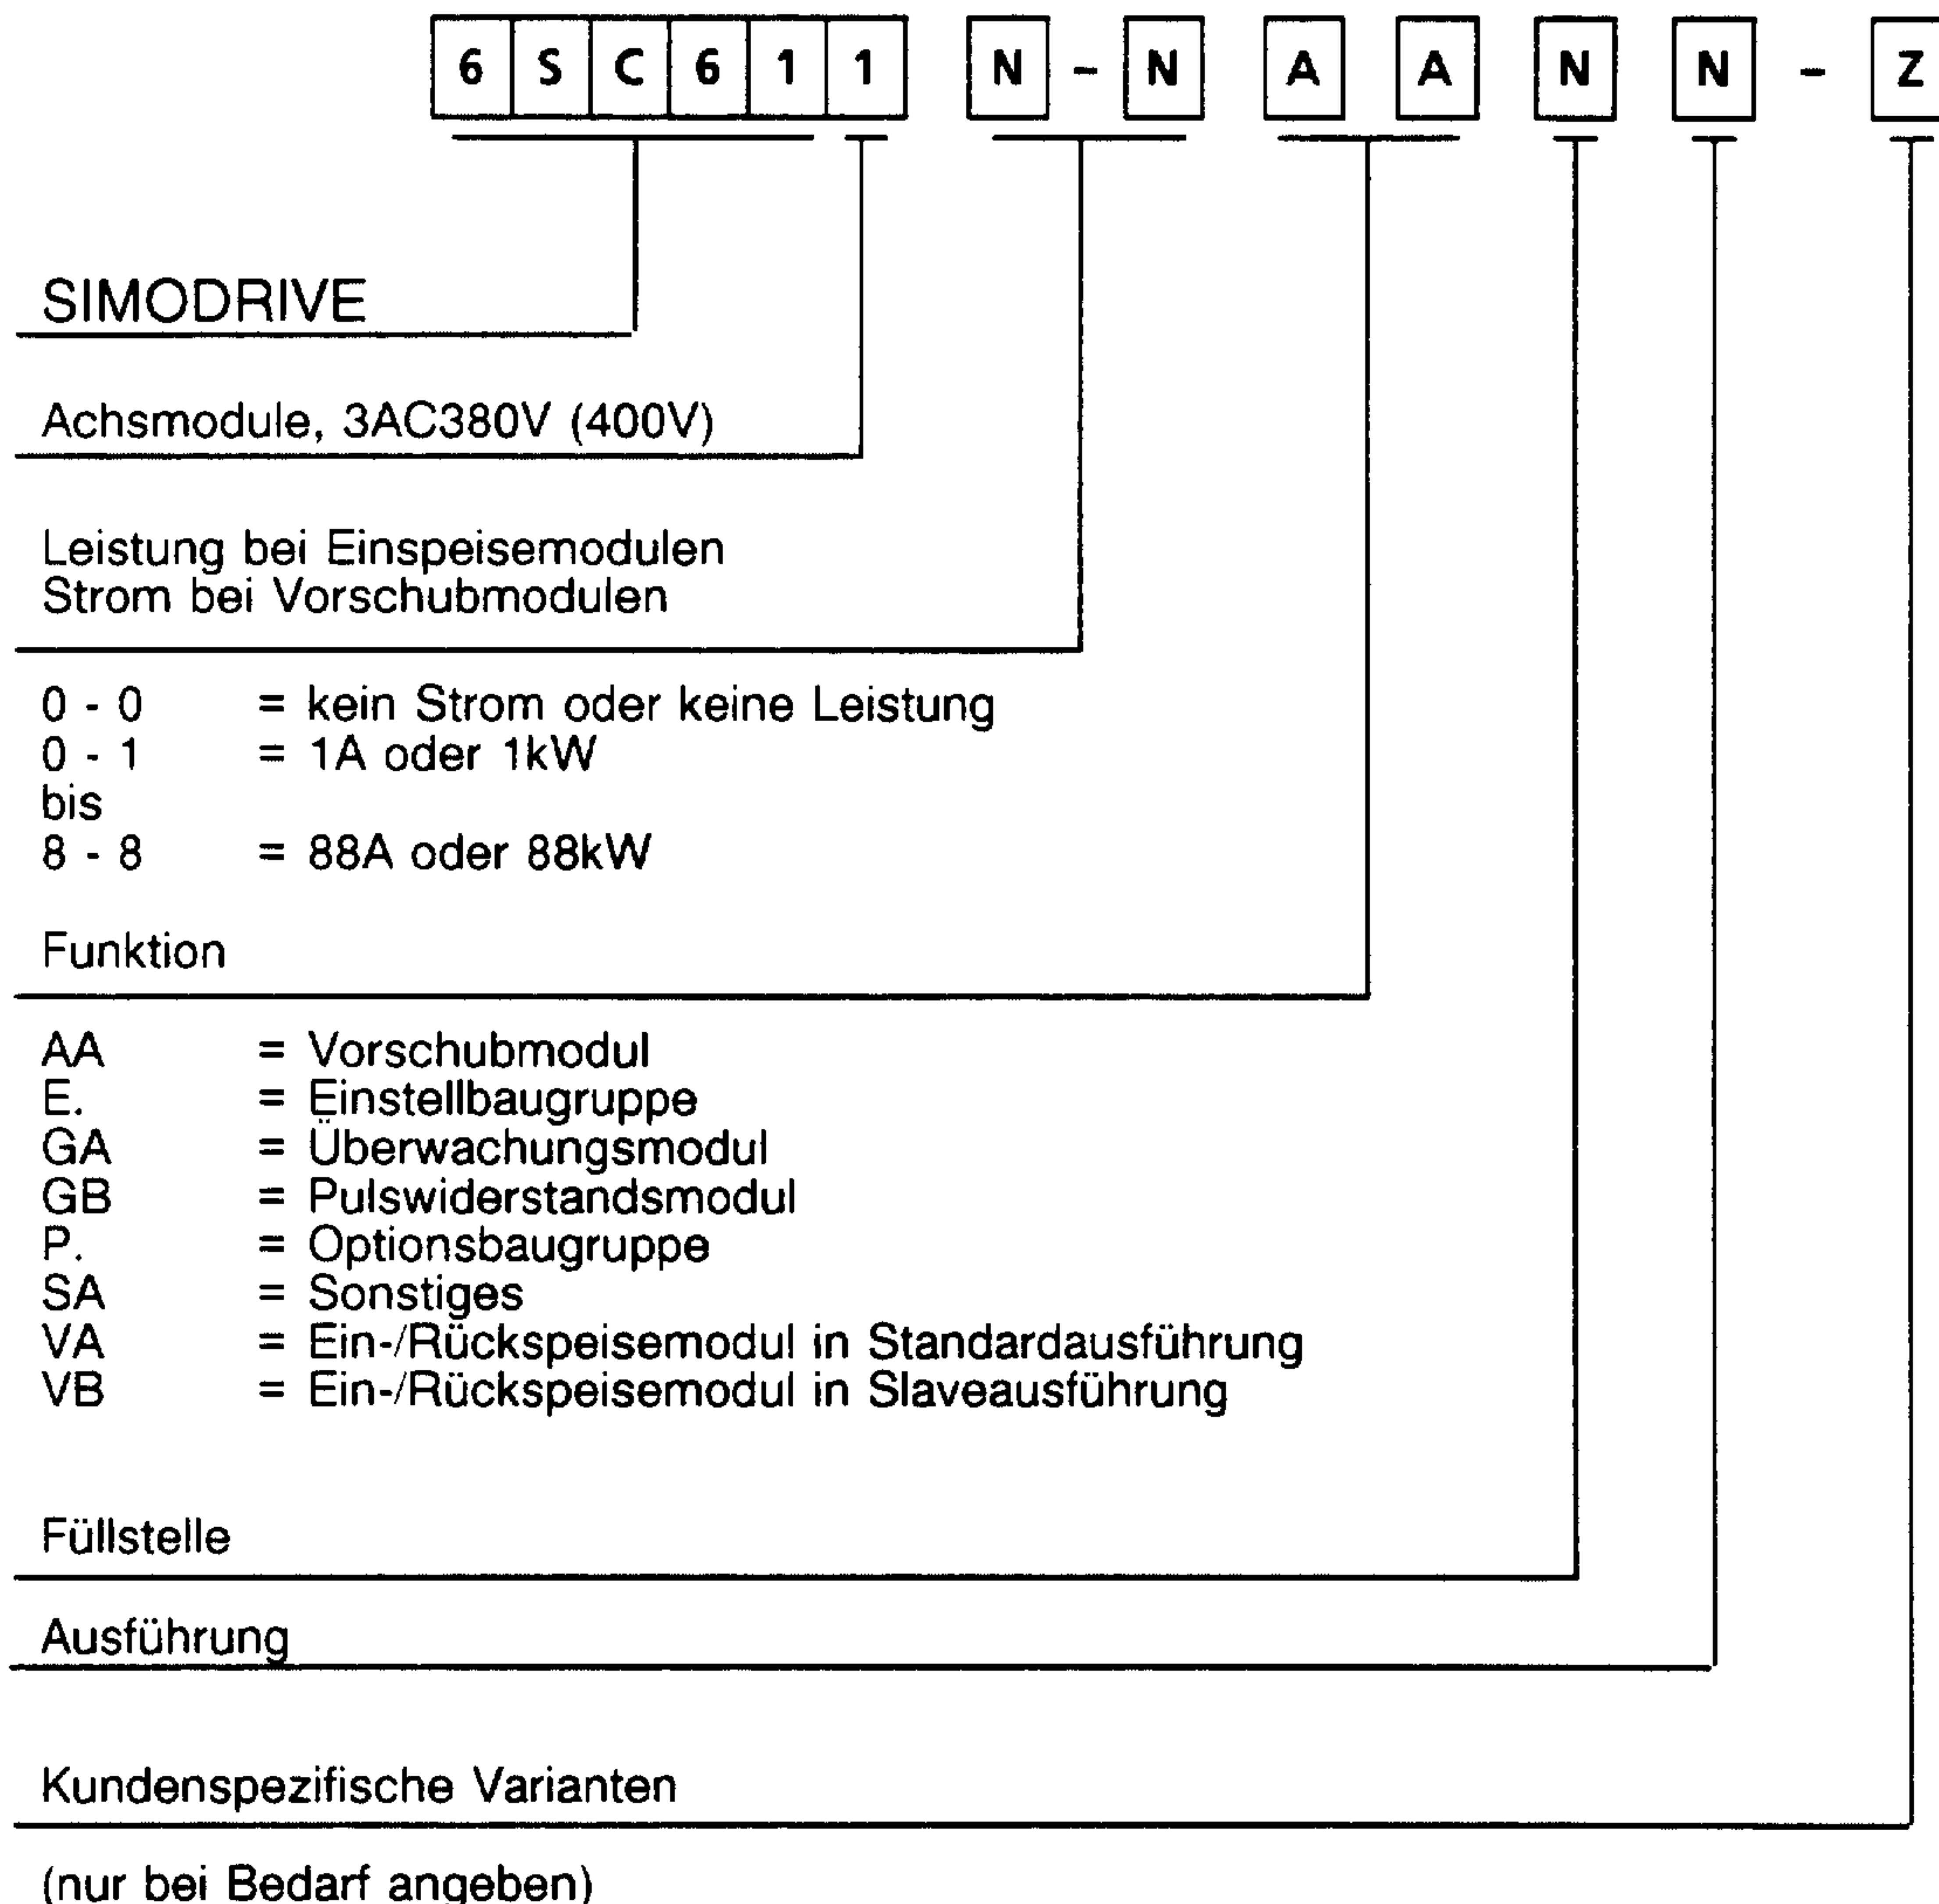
6 S C 6 1 1 N - N A A N N - Z

SIMODRIVE

Achsmodule, 3AC380V (400V)

Leistung bei Einspeisemodulen
Strom bei Vorschubmodulen

0 - 0 = kein Strom oder keine Leistung
0 - 1 = 1A oder 1kW
bis
8 - 8 = 88A oder 88kW

Funktion

AA = Vorschubmodul
E. = Einstellbaugruppe
GA = Überwachungsmodul
GB = Pulswiderstandsmodul
P. = Optionsbaugruppe
SA = Sonstiges
VA = Ein-/Rückspeisemodul in Standardausführung
VB = Ein-/Rückspeisemodul in Slaveausführung

Füllstelle

Ausführung

Kundenspezifische Varianten

(nur bei Bedarf angeben)